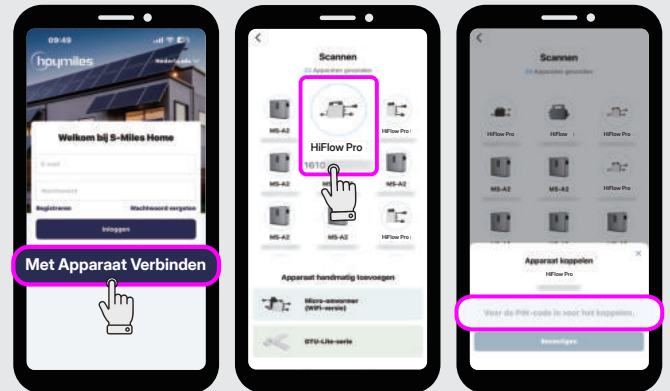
09:49

hoymiles

Nederlands

Welkom bij S-Miles Home

E-mail

Wachtwoord

Registreren

Wachtwoord vergeten

Inloggen

Met Apparaat Verbinden

Scannen

Apparaten gevonden

MS-A2

HiFlow Pro

1610

HiFlow Pro

MS-A2

MS-A2

MS-A2

MS-A2

HiFlow Pro

Apparaat handmatig toevoegen

Micro-omvormer (WiFi-versie)

DTU-Lite-serie

Scannen

Apparaten gevonden

HiFlow Pro

HiFlow

HiFlow Pro

MS-A2

MS-A2

HiFlow Pro

MS-A2

MS-A2

MS-A2

Apparaat koppelen

HiFlow Pro

Voer de PIN-code in voor het koppelen.

Bevestigen